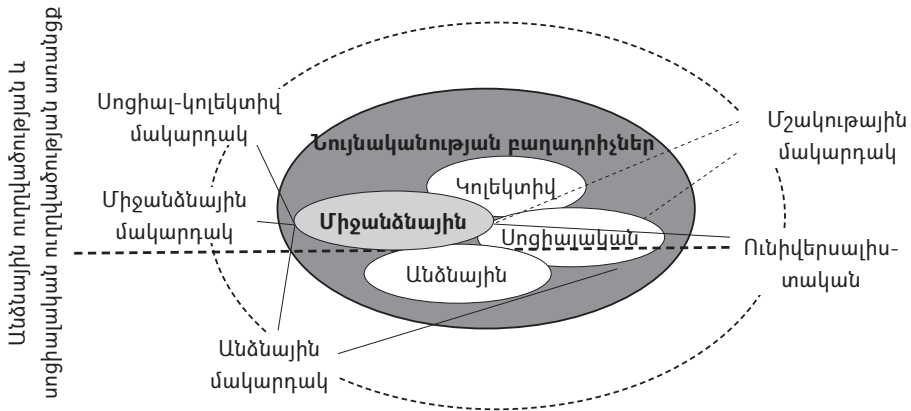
Անձնային ուղղվածություն և սոցիալական ուղղվածություն առանցք

Սոցիալ-կոլեկտիվ մակարդակ

Նույնականության բաղադրիչներ

Մշակութային մակարդակ

Կոլեկտիվ

Միջանձնային մակարդակ

Միջանձնային

Սոցիալական

Ունիվերսալիստական

Անձնային

Անձնային մակարդակ